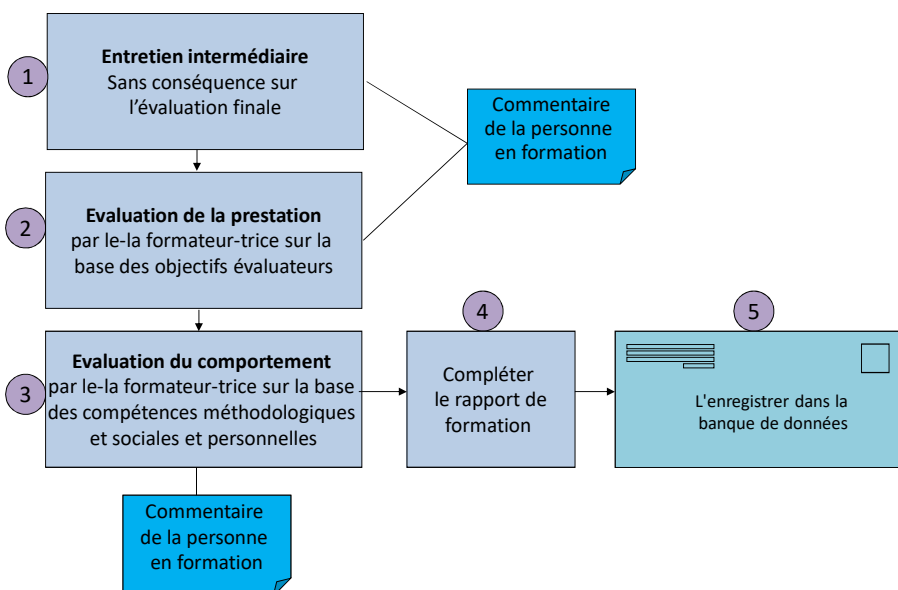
1

**Entretien intermédiaire**
Sans conséquence sur l'évaluation finale

Commentaire de la personne en formation

2

**Evaluation de la prestation**
par le-la formateur-trice sur la base des objectifs évaluateurs

3

**Evaluation du comportement**
par le-la formateur-trice sur la base des compétences méthodologiques et sociales et personnelles

4

Compléter le rapport de formation

5

L'enregistrer dans la banque de données

Commentaire de la personne en formation